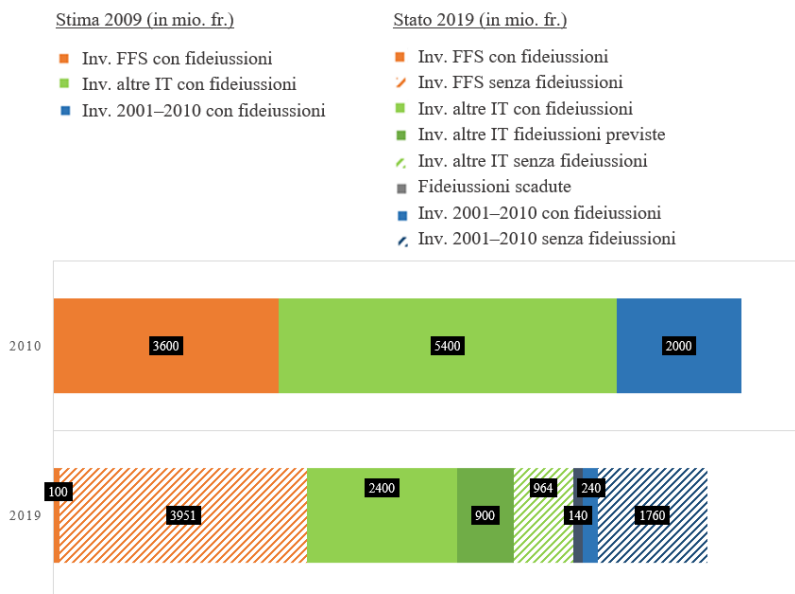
Stima 2009 (in mio. fr.)

Inv. FFS con fideiussioni
Inv. altre IT con fideiussioni
Inv. 2001–2010 con fideiussioni

Stato 2019 (in mio. fr.)

Inv. FFS con fideiussioni
Inv. FFS senza fideiussioni
Inv. altre IT con fideiussioni
Inv. altre IT fideiussioni previste
Inv. altre IT senza fideiussioni
Fideiussioni scadute
Inv. 2001–2010 con fideiussioni
Inv. 2001–2010 senza fideiussioni

2010
3600
5400
2000

2019
100
3951
2400
900
964
140
240
1760